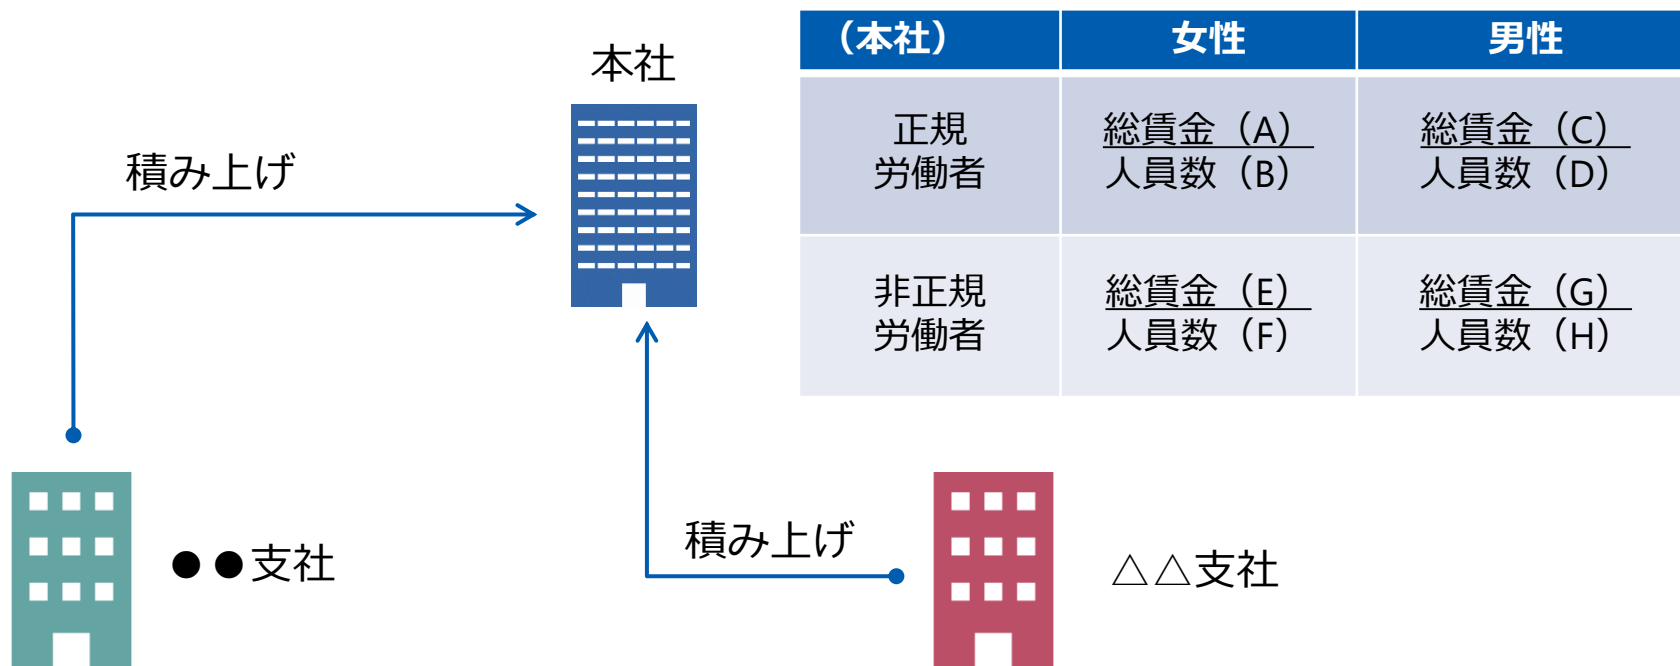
本社

積み上げ

| (本社) | 女性 | 男性 |
|---|---|---|
| 正規労働者 | $\frac{総賃金(A)}{人員数(B)}$ | $\frac{総賃金(C)}{人員数(D)}$ |
| 非正規労働者 | $\frac{総賃金(E)}{人員数(F)}$ | $\frac{総賃金(G)}{人員数(H)}$ |

積み上げ

●●支社

△△支社